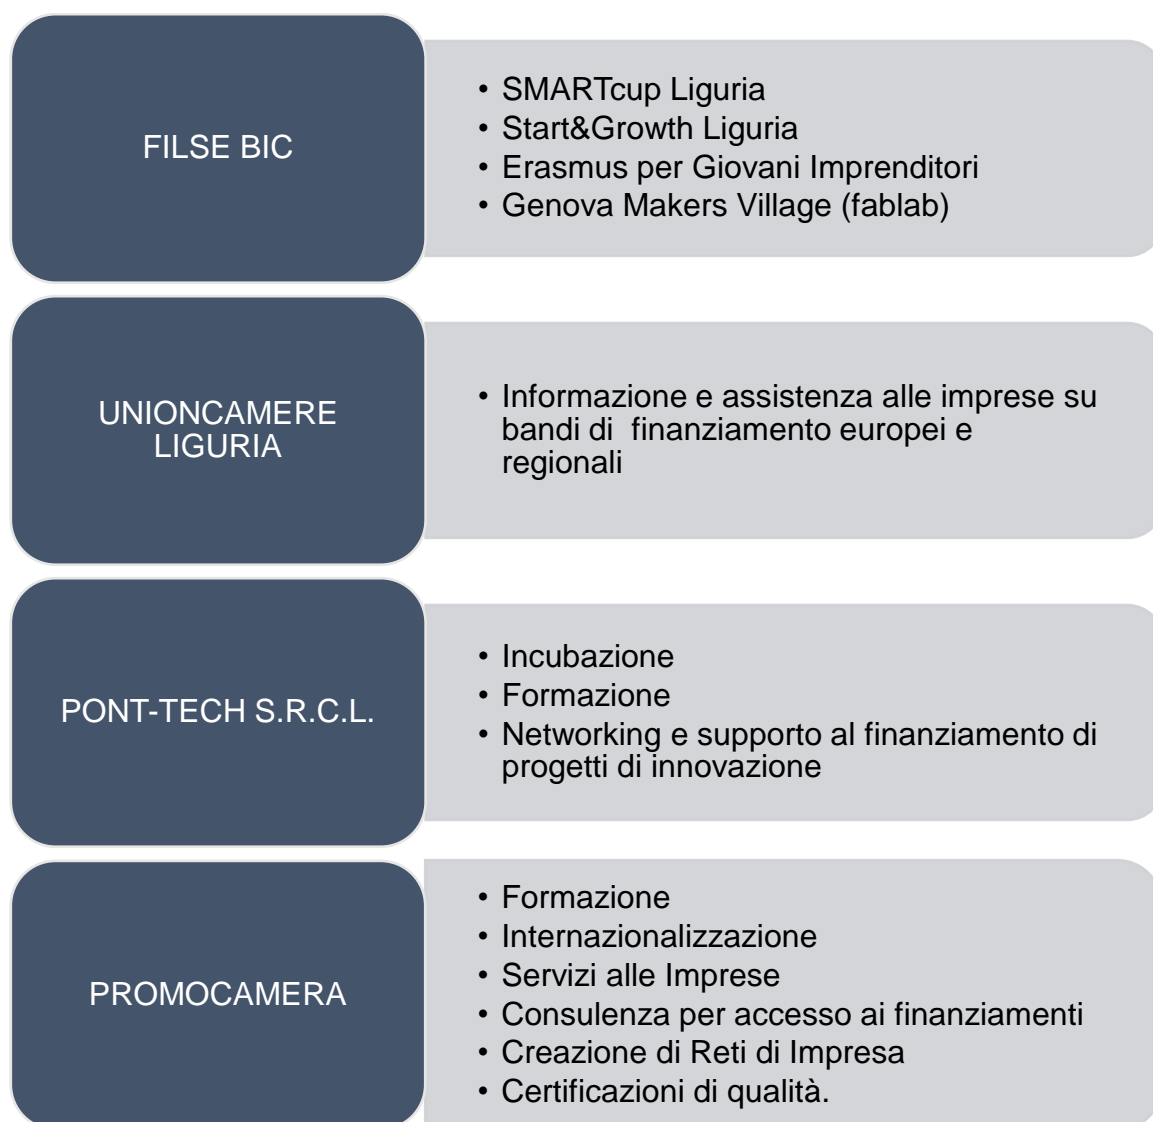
FILSE BIC

• SMARTcup Liguria
• Start&Growth Liguria
• Erasmus per Giovani Imprenditori
• Genova Makers Village (fablab)

UNIONCAMERE LIGURIA

• Informazione e assistenza alle imprese su bandi di finanziamento europei e regionali

PONT-TECH S.R.C.L.

• Incubazione
• Formazione
• Networking e supporto al finanziamento di progetti di innovazione

PROMOCAMERA

• Formazione
• Internazionalizzazione
• Servizi alle Imprese
• Consulenza per accesso ai finanziamenti
• Creazione di Reti di Impresa
• Certificazioni di qualità.